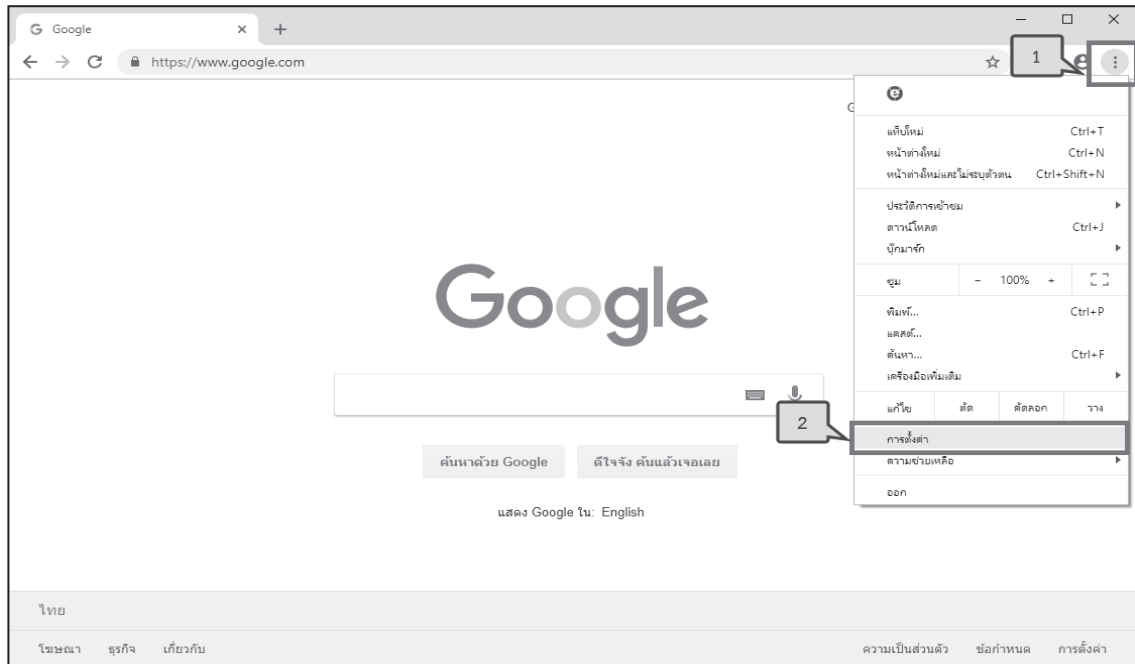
Google × +

https://www.google.com

1

แท็บใหม่ Ctrl+T
หน้าต่างใหม่ Ctrl+N
หน้าต่างใหม่และไม่ระบุตัวตน Ctrl+Shift+N

ประวัติการเข้าชม
ดาวน์โหลด Ctrl+J
บุ๊กมาร์ก

ซูม − 100% +

พิมพ์... Ctrl+P
แคสต์...
ค้นหา... Ctrl+F
เครื่องมือเพิ่มเติม

แก้ไข ตัด คัดลอก วาง

2

การตั้งค่า
ความช่วยเหลือ

ออก

Google

ค้นหาด้วย Google ดีใจจัง ค้นแล้วเจอเลย

แสดง Google ใน: English

ไทย

โฆษณา ธุรกิจ เกี่ยวกับ

ความเป็นส่วนตัว ข้อกำหนด การตั้งค่า